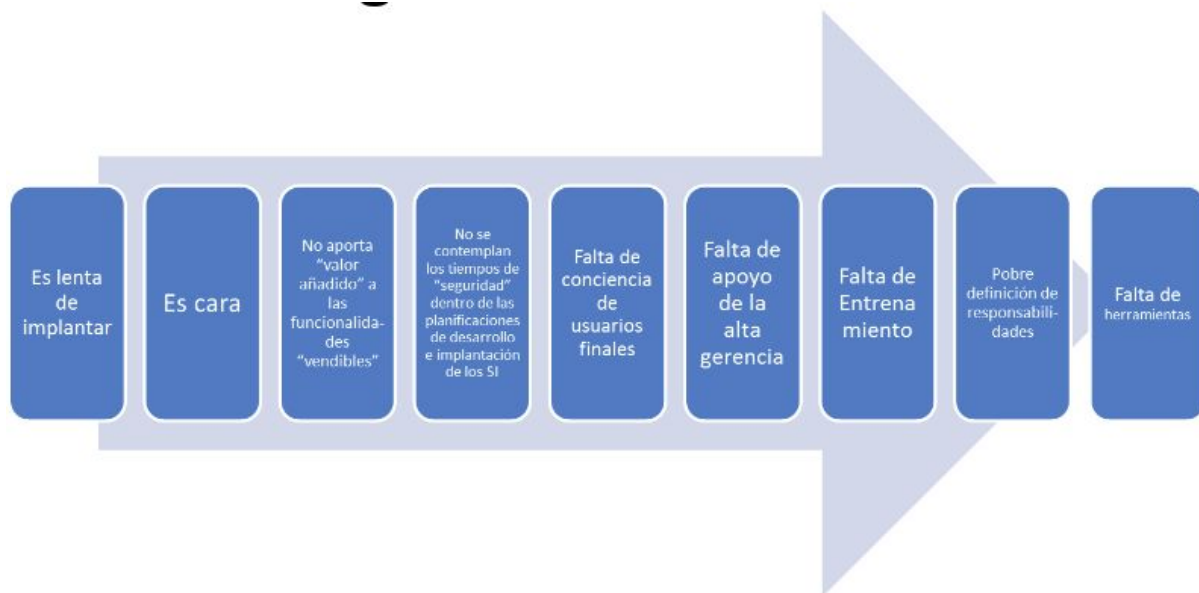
Es lenta de implantar

Es cara

No aporta "valor añadido" a las funcionalidades "vendibles"

No se contemplan los tiempos de "seguridad" dentro de las planificaciones de desarrollo e implantación de los SI

Falta de conciencia de usuarios finales

Falta de apoyo de la alta gerencia

Falta de Entrena miento

Pobre definición de responsabilidades

Falta de herramientas